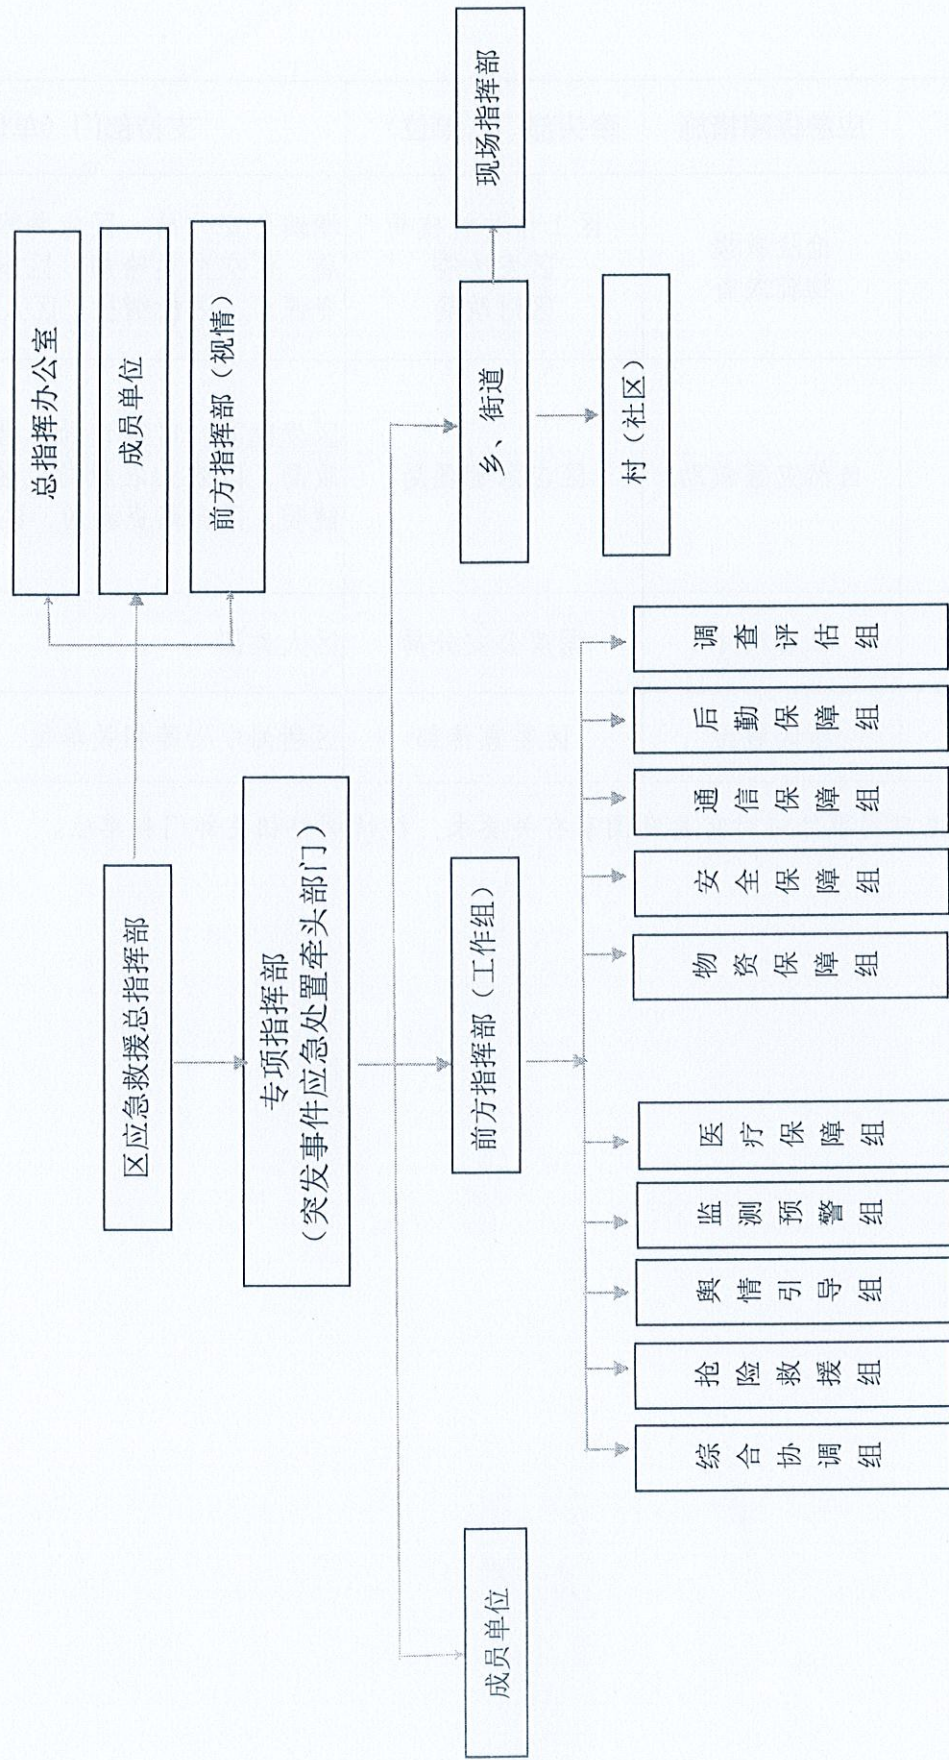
区应急救援总指挥部

总指挥办公室

成员单位

前方指挥部（视情）

专项指挥部
（突发事件应急处置牵头部门）

成员单位

前方指挥部（工作组）

乡、街道

现场指挥部

村（社区）

综合协调组

抢险救援组

舆情引导组

监测预警组

医疗保障组

物资保障组

安全保障组

通信保障组

后勤保障组

调查评估组